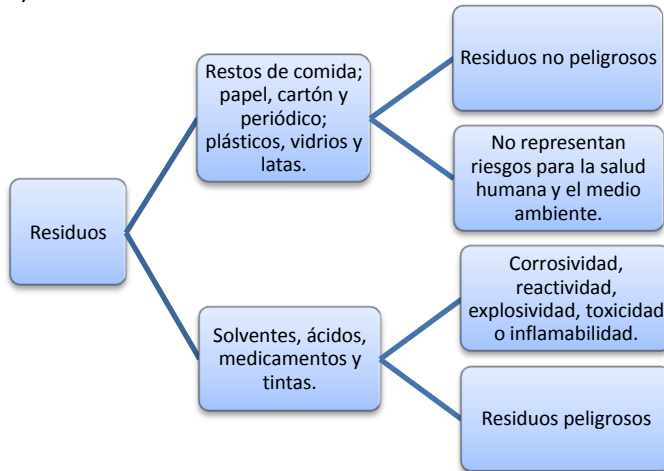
Residuos

Restos de comida; papel, cartón y periódico; plásticos, vidrios y latas.

Residuos no peligrosos

No representan riesgos para la salud humana y el medio ambiente.

Solventes, ácidos, medicamentos y tintas.

Corrosividad, reactividad, explosividad, toxicidad o inflamabilidad.

Residuos peligrosos